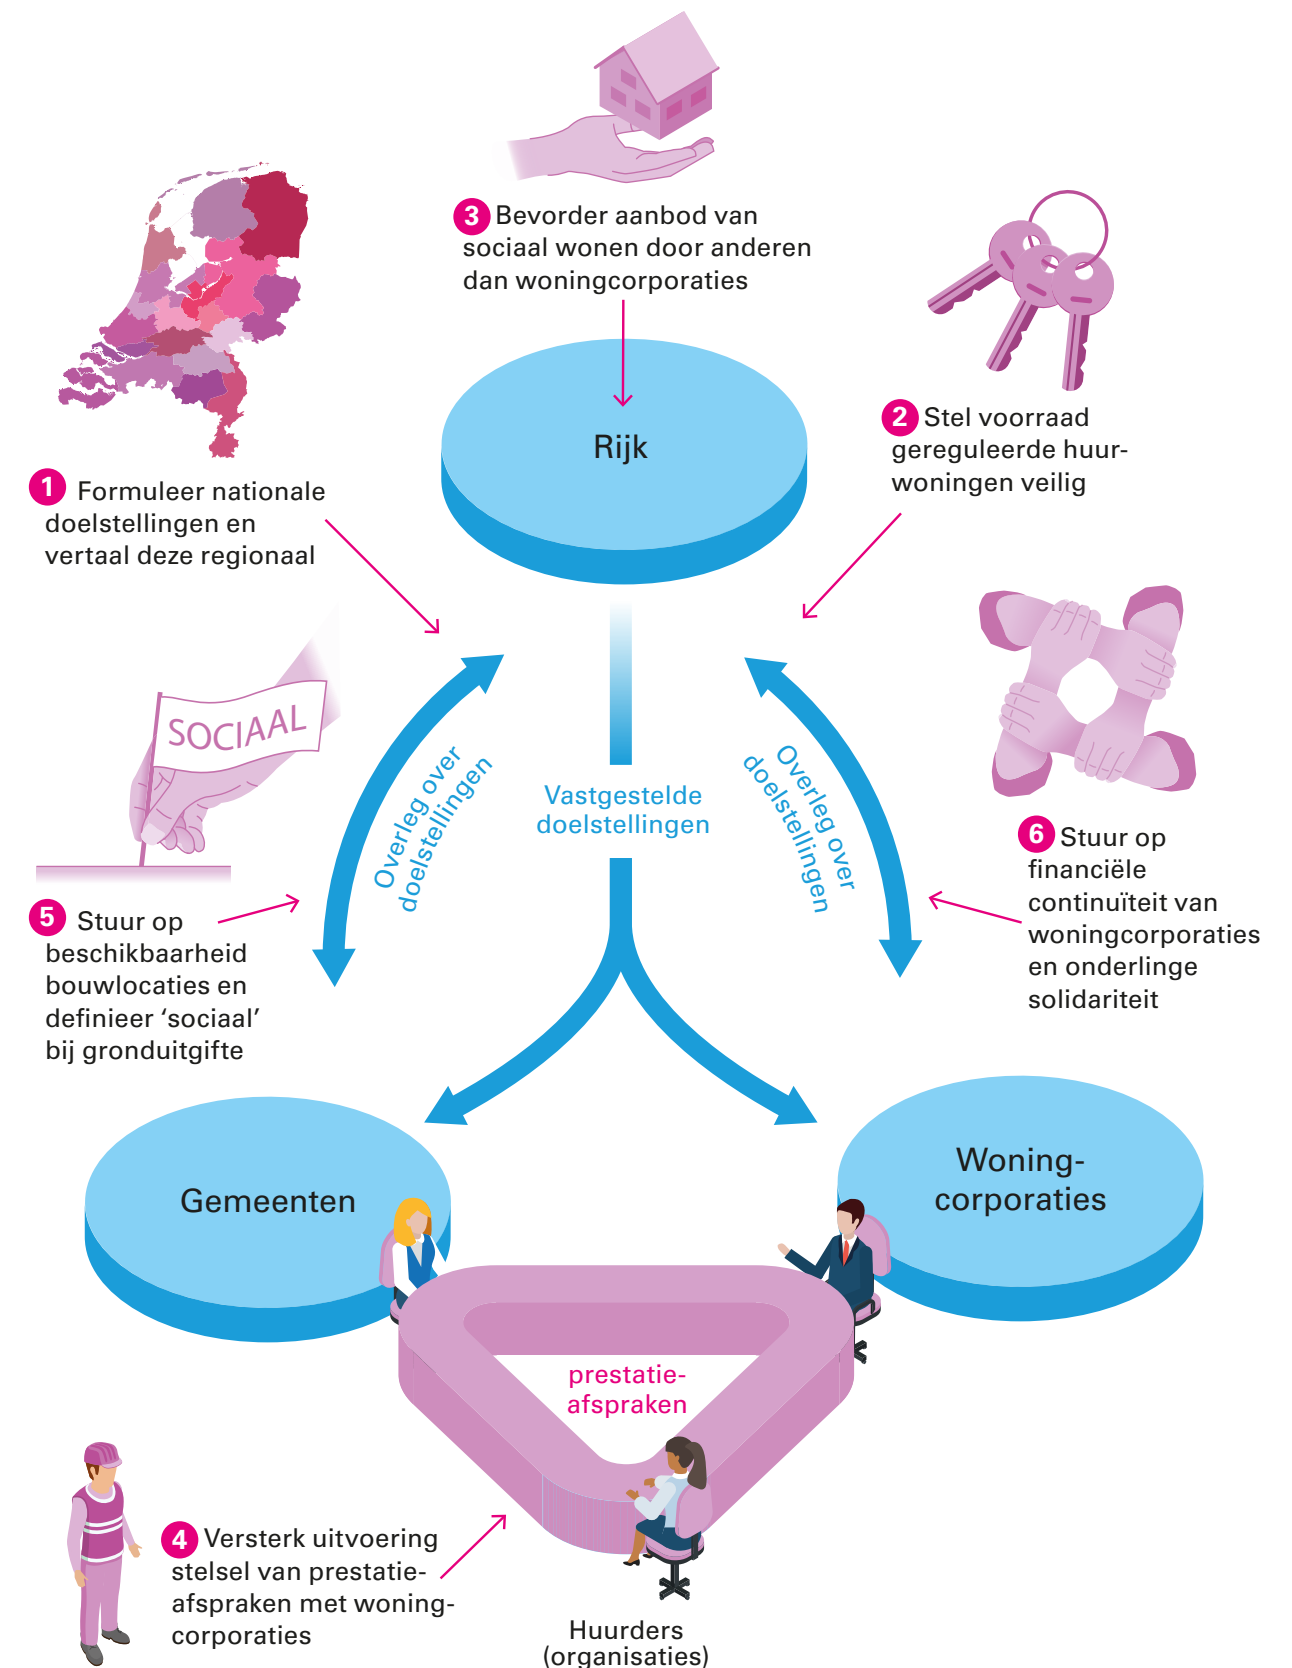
3 Bevorder aanbod van sociaal wonen door anderen dan woningcorporaties

2 Stel voorraad gereguleerde huurwoningen veilig

1 Formuleer nationale doelstellingen en vertaal deze regionaal

Rijk

SOCIAAL

Overleg over doelstellingen

Vastgestelde doelstellingen

Overleg over doelstellingen

6 Stuur op financiële continuïteit van woningcorporaties en onderlinge solidariteit

5 Stuur op beschikbaarheid bouwlocaties en definieer 'sociaal' bij gronduitgifte

Gemeenten

Woningcorporaties

prestatieafspraken

4 Versterk uitvoering stelsel van prestatieafspraken met woningcorporaties

Huurders (organisaties)